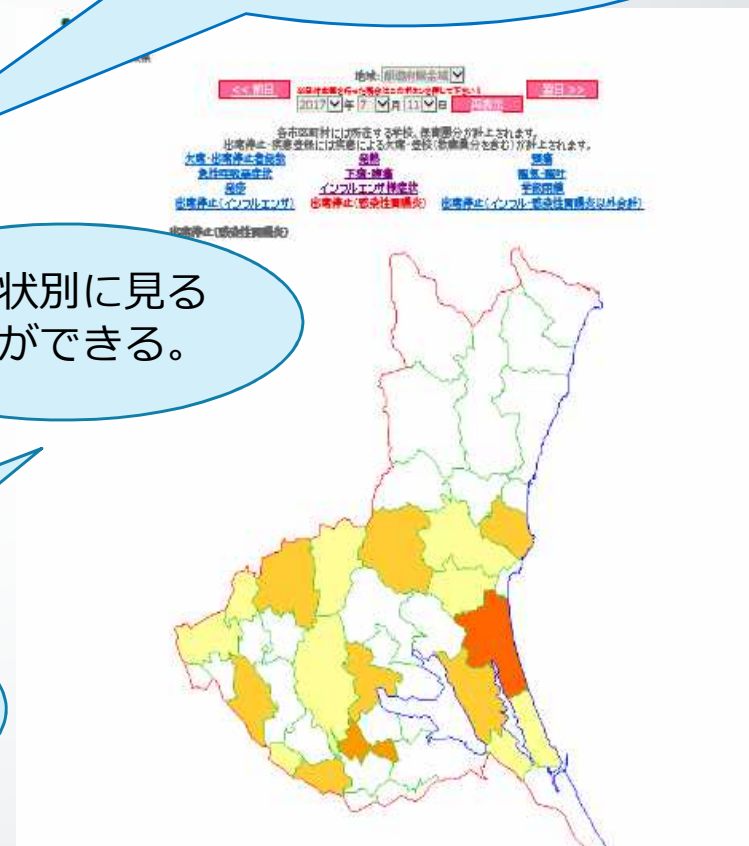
地域: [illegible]

<< 前日

2017 年 7 月 11 日

翌日 >>

各市区町村には所在する学校、保育園分が計上されます。
出席停止・疾患登録には疾患による欠席・登校（欠席届分を含む）が計上されます。

欠席・出席停止者総数
発熱
頭痛
急性呼吸器症状
下痢・嘔吐
腹痛・腹部
発疹
インフルエンザ様症状
手足口病
出席停止（インフルエンザ）
出席停止（感染性胃腸炎）
出席停止（インフル・感染性胃腸炎以外合計）

出席停止(感染性胃腸炎)

状別に見る
ができる。